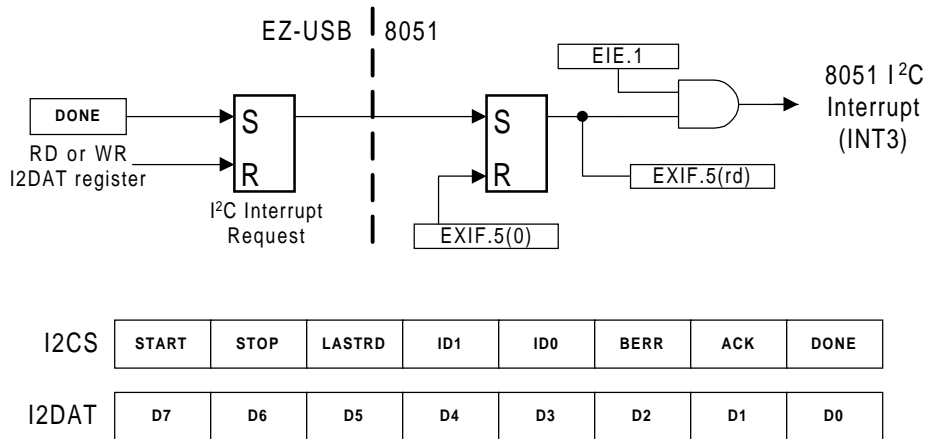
EZ-USB 8051

EIE.1

8051 I$^2$C Interrupt (INT3)

DONE

RD or WR I2DAT register

S

R

I$^2$C Interrupt Request

S

R

EXIF.5(rd)

EXIF.5(0)

| I2CS | START | STOP | LASTRD | ID1 | ID0 | BERR | ACK | DONE |
|---|---|---|---|---|---|---|---|---|
| I2DAT | D7 | D6 | D5 | D4 | D3 | D2 | D1 | D0 |